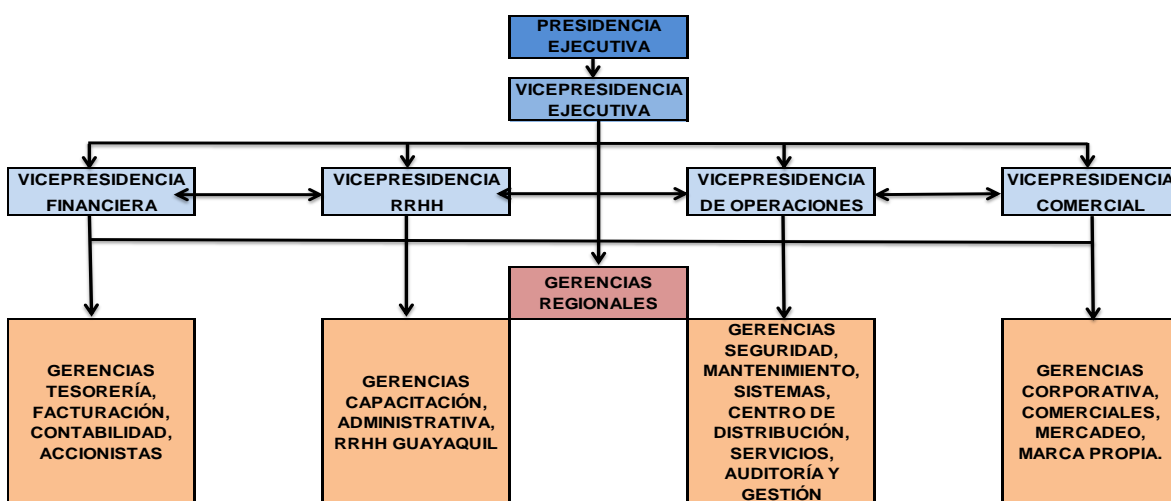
PRESIDENCIA EJECUTIVA

VICEPRESIDENCIA EJECUTIVA

VICEPRESIDENCIA FINANCIERA

VICEPRESIDENCIA RRHH

VICEPRESIDENCIA DE OPERACIONES

VICEPRESIDENCIA COMERCIAL

GERENCIAS REGIONALES

GERENCIAS TESORERÍA, FACTURACIÓN, CONTABILIDAD, ACCIONISTAS

GERENCIAS CAPACITACIÓN, ADMINISTRATIVA, RRHH GUAYAQUIL

GERENCIAS SEGURIDAD, MANTENIMIENTO, SISTEMAS, CENTRO DE DISTRIBUCIÓN, SERVICIOS, AUDITORÍA Y GESTIÓN

GERENCIAS CORPORATIVA, COMERCIALES, MERCADEO, MARCA PROPIA.